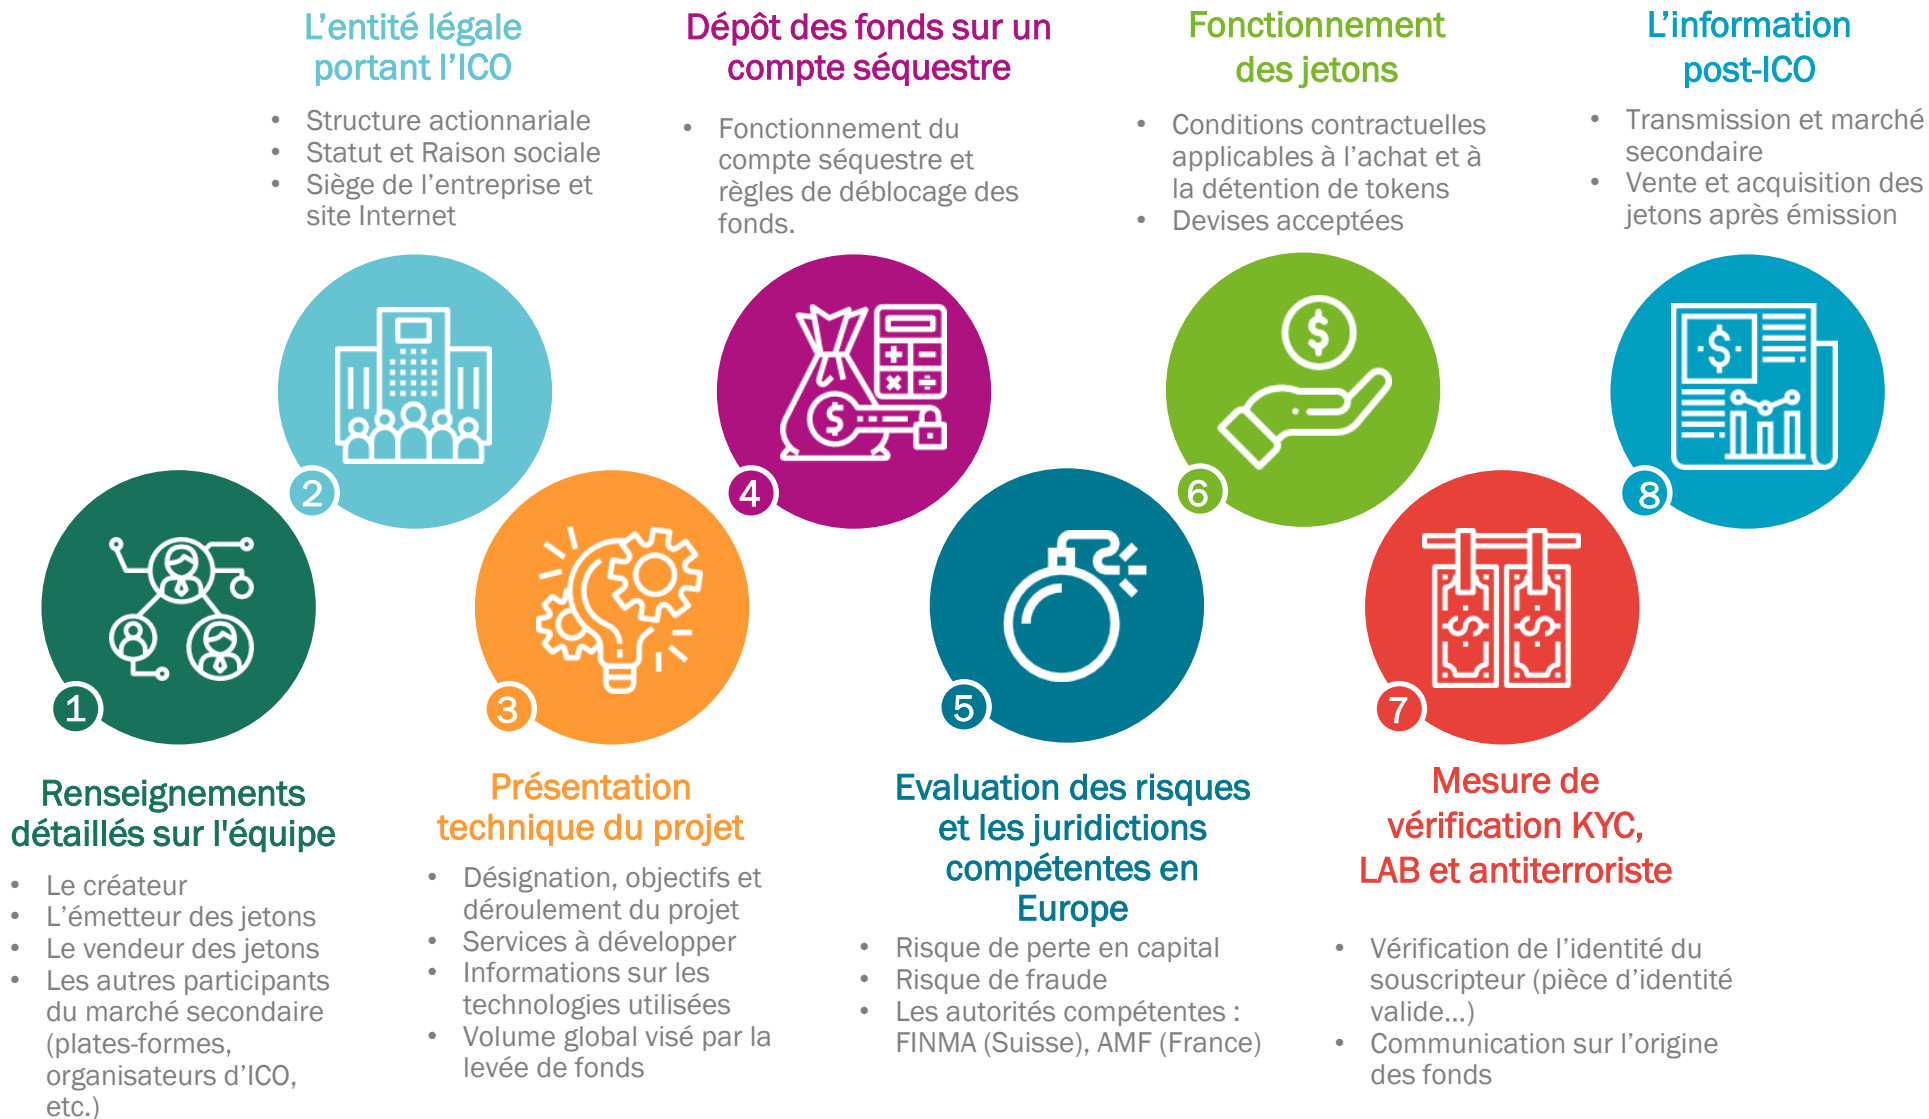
L’entité légale portant l’ICO

- Structure actionnariale
- Statut et Raison sociale
- Siège de l’entreprise et site Internet

Dépôt des fonds sur un compte séquestre

- Fonctionnement du compte séquestre et règles de déblocage des fonds.

Fonctionnement des jetons

- Conditions contractuelles applicables à l’achat et à la détention de tokens
- Devises acceptées

L’information post-ICO

- Transmission et marché secondaire
- Vente et acquisition des jetons après émission

2

4

6

8

1

3

5

7

Renseignements détaillés sur l'équipe

- Le créateur
- L’émetteur des jetons
- Le vendeur des jetons
- Les autres participants du marché secondaire (plates-formes, organisateurs d’ICO, etc.)

Présentation technique du projet

- Désignation, objectifs et déroulement du projet
- Services à développer
- Informations sur les technologies utilisées
- Volume global visé par la levée de fonds

Evaluation des risques et les juridictions compétentes en Europe

- Risque de perte en capital
- Risque de fraude
- Les autorités compétentes : FINMA (Suisse), AMF (France)

Mesure de vérification KYC, LAB et antiterroriste

- Vérification de l’identité du souscripteur (pièce d’identité valide…)
- Communication sur l’origine des fonds